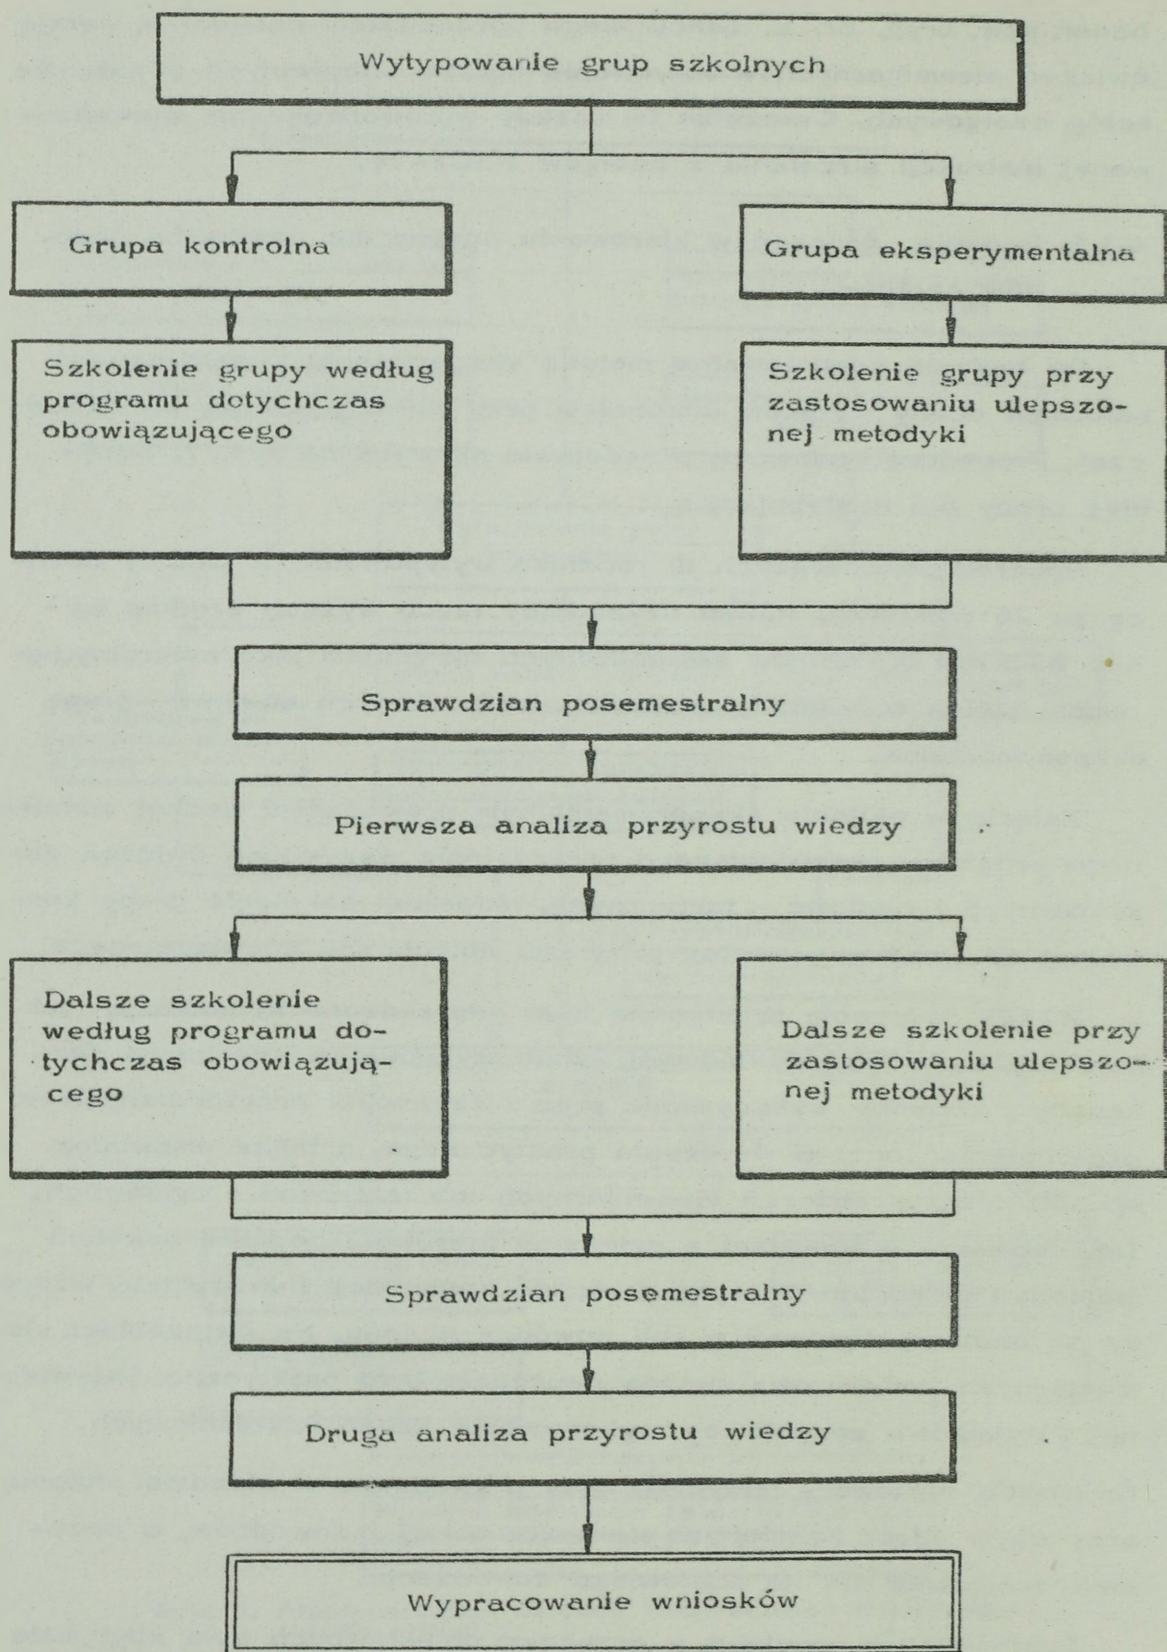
Wytypowanie grup szkolnych

Grupa kontrolna

Grupa eksperymentalna

Szkolenie grupy według programu dotychczas obowiązującego

Szkolenie grupy przy zastosowaniu ulepszonej metodyki

Sprawdzian posemestralny

Pierwsza analiza przyrostu wiedzy

Dalsze szkolenie według programu dotychczas obowiązującego

Dalsze szkolenie przy zastosowaniu ulepszonej metodyki

Sprawdzian posemestralny

Druga analiza przyrostu wiedzy

Wypracowanie wniosków